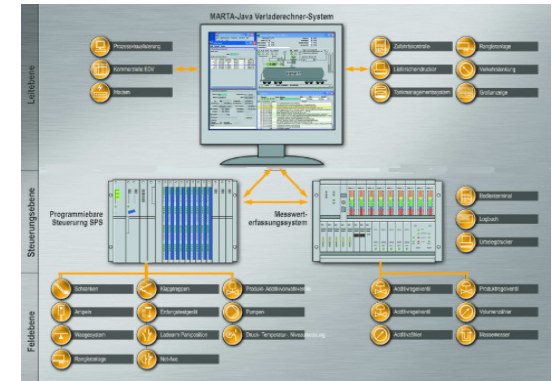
MARTA-Java Verladerechner-System

Leitebene

Prozessvisualisierung

Kommerzielle EDV

Waagen

Zutrittskontrolle

Lastschichtendruck

Tankmanagementsystem

Rangieranlage

Verkehrssteuerung

Großanzeige

Steuerungsebene

Programmierbare Steuerung SPS

Messwerterfassungssystem

Bedienterminal

Logbuch

Urbelegdrucker

Feldebene

Schranken

Ampeln

Waagesystem

Rangieranlage

Wägebrücken

Erdungsschalter

Ladearm Farbposition

Not-Aus

Produkt-Additivvorverteiler

Pumpen

Druck-, Temperatur-, Niveaumessung

Additivregelventil

Additivventil

Additivzähler

Produktregelventil

Volumenzähler

Messwertumformer